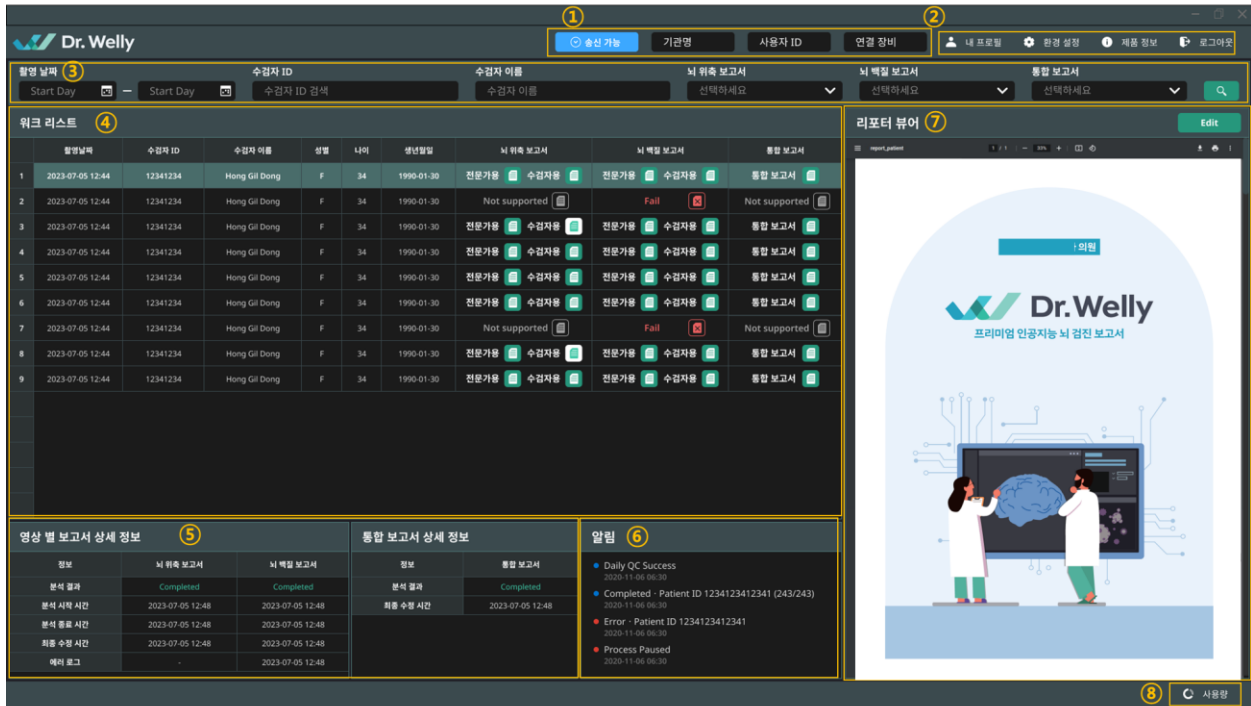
Dr. Welly

① 송신 가능 | 기관명 | 사용자 ID | 연결 장비

② 내 프로필 | 환경 설정 | 제품 정보 | 로그아웃

촬영 날짜 ③ Start Day – Start Day
수검자 ID 수검자 ID 검색
수검자 이름 수검자 이름
뇌 위축 보고서 선택하세요
뇌 백질 보고서 선택하세요
통합 보고서 선택하세요

워크 리스트 ④

| | 촬영날짜 | 수검자 ID | 수검자 이름 | 성별 | 나이 | 생년월일 | 뇌 위축 보고서 | 뇌 백질 보고서 | 통합 보고서 |
|---|---|---|---|---|---|---|---|---|---|
| 1 | 2023-07-05 12:44 | 12341234 | Hong Gil Dong | F | 34 | 1990-01-30 | 전문가용 수검자용 | 전문가용 수검자용 | 통합 보고서 |
| 2 | 2023-07-05 12:44 | 12341234 | Hong Gil Dong | F | 34 | 1990-01-30 | Not supported | Fail | Not supported |
| 3 | 2023-07-05 12:44 | 12341234 | Hong Gil Dong | F | 34 | 1990-01-30 | 전문가용 수검자용 | 전문가용 수검자용 | 통합 보고서 |
| 4 | 2023-07-05 12:44 | 12341234 | Hong Gil Dong | F | 34 | 1990-01-30 | 전문가용 수검자용 | 전문가용 수검자용 | 통합 보고서 |
| 5 | 2023-07-05 12:44 | 12341234 | Hong Gil Dong | F | 34 | 1990-01-30 | 전문가용 수검자용 | 전문가용 수검자용 | 통합 보고서 |
| 6 | 2023-07-05 12:44 | 12341234 | Hong Gil Dong | F | 34 | 1990-01-30 | 전문가용 수검자용 | 전문가용 수검자용 | 통합 보고서 |
| 7 | 2023-07-05 12:44 | 12341234 | Hong Gil Dong | F | 34 | 1990-01-30 | Not supported | Fail | Not supported |
| 8 | 2023-07-05 12:44 | 12341234 | Hong Gil Dong | F | 34 | 1990-01-30 | 전문가용 수검자용 | 전문가용 수검자용 | 통합 보고서 |
| 9 | 2023-07-05 12:44 | 12341234 | Hong Gil Dong | F | 34 | 1990-01-30 | 전문가용 수검자용 | 전문가용 수검자용 | 통합 보고서 |

리포터 뷰어 ⑦ Edit

report_patient 1 / 1 | 33% +

의원
Dr.Welly
프리미엄 인공지능 뇌 검진 보고서

영상 별 보고서 상세 정보 ⑤

| 정보 | 뇌 위축 보고서 | 뇌 백질 보고서 |
|---|---|---|
| 분석 결과 | Completed | Completed |
| 분석 시작 시간 | 2023-07-05 12:48 | 2023-07-05 12:48 |
| 분석 종료 시간 | 2023-07-05 12:48 | 2023-07-05 12:48 |
| 최종 수정 시간 | 2023-07-05 12:48 | 2023-07-05 12:48 |
| 에러 로그 | - | 2023-07-05 12:48 |

통합 보고서 상세 정보

| 정보 | 통합 보고서 |
|---|---|
| 분석 결과 | Completed |
| 최종 수정 시간 | 2023-07-05 12:48 |

알림 ⑥
Daily QC Success
2020-11-06 06:30
Completed · Patient ID 1234123412341 (243/243)
2020-11-06 06:30
Error · Patient ID 1234123412341
2020-11-06 06:30
Process Paused
2020-11-06 06:30

⑧ 사용량